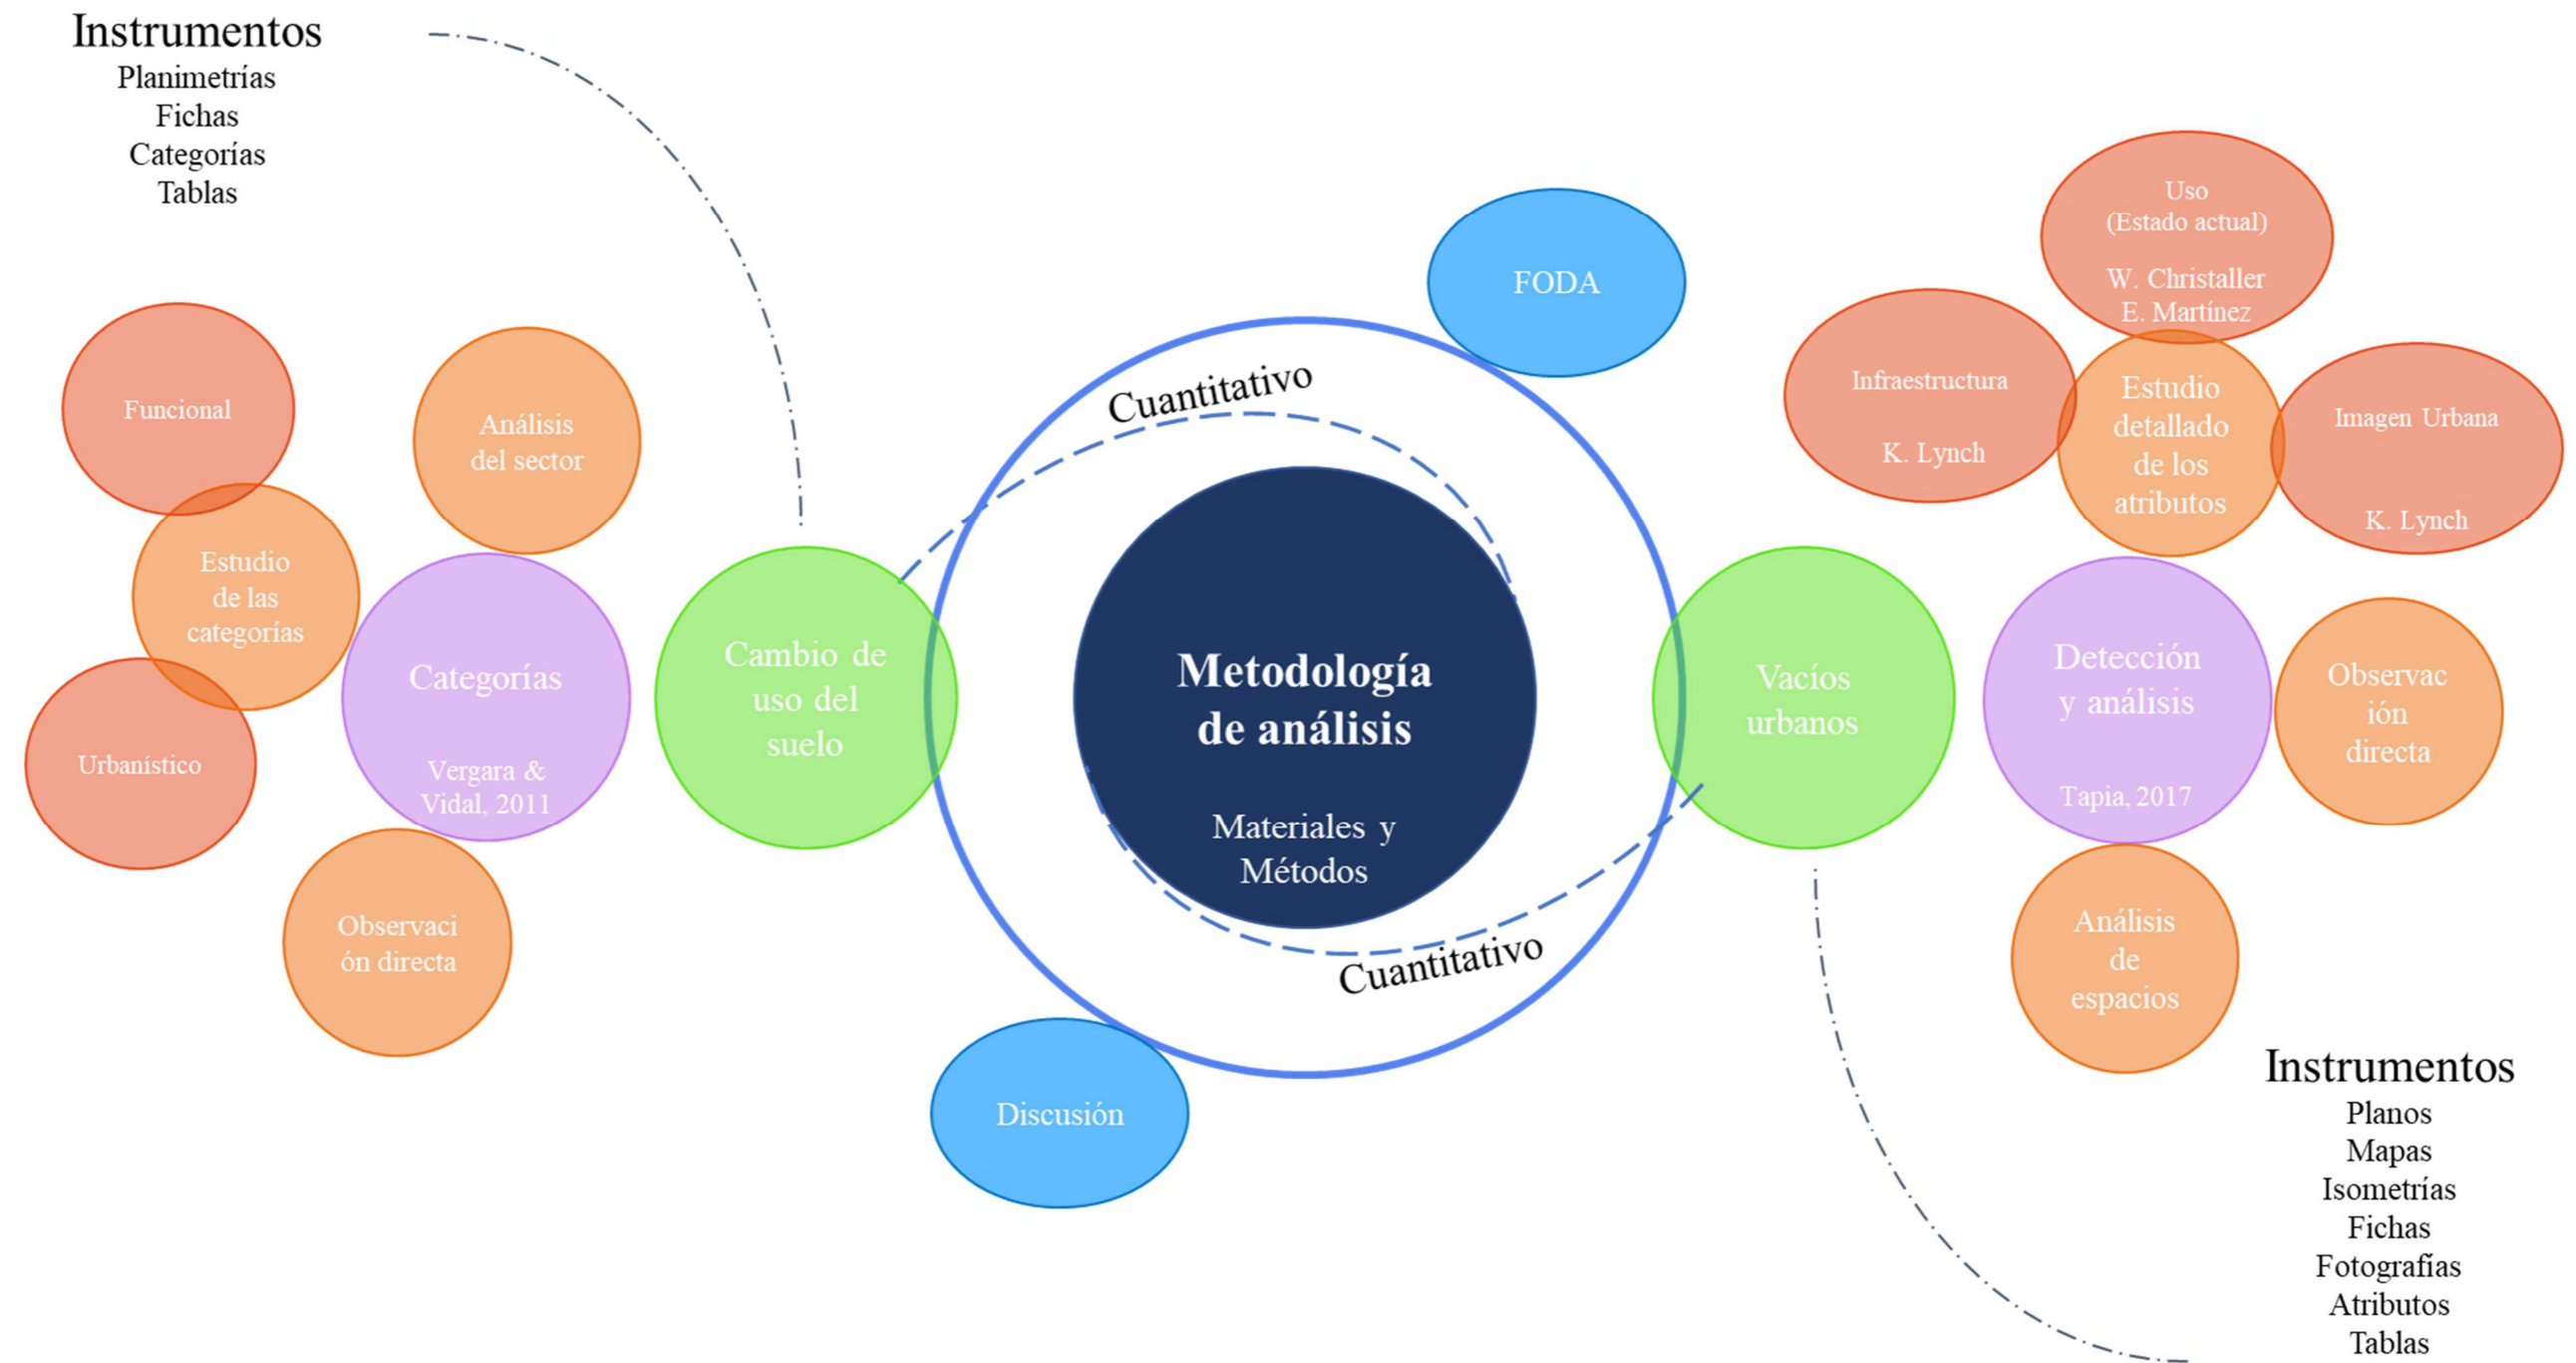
Instrumentos
Planimetrías
Fichas
Categorías
Tablas

Funcional

Análisis del sector

Estudio de las categorías

Categorías

Vergara & Vidal, 2011

Urbanístico

Observación directa

Cambio de uso del suelo

Cuantitativo

FODA

Metodología de análisis

Materiales y Métodos

Cuantitativo

Discusión

Vacíos urbanos

Uso
(Estado actual)

W. Christaller
E. Martínez

Infraestructura

K. Lynch

Estudio detallado de los atributos

Imagen Urbana

K. Lynch

Detección y análisis

Tapia, 2017

Observación directa

Análisis de espacios

Instrumentos
Planos
Mapas
Isometrías
Fichas
Fotografías
Atributos
Tablas